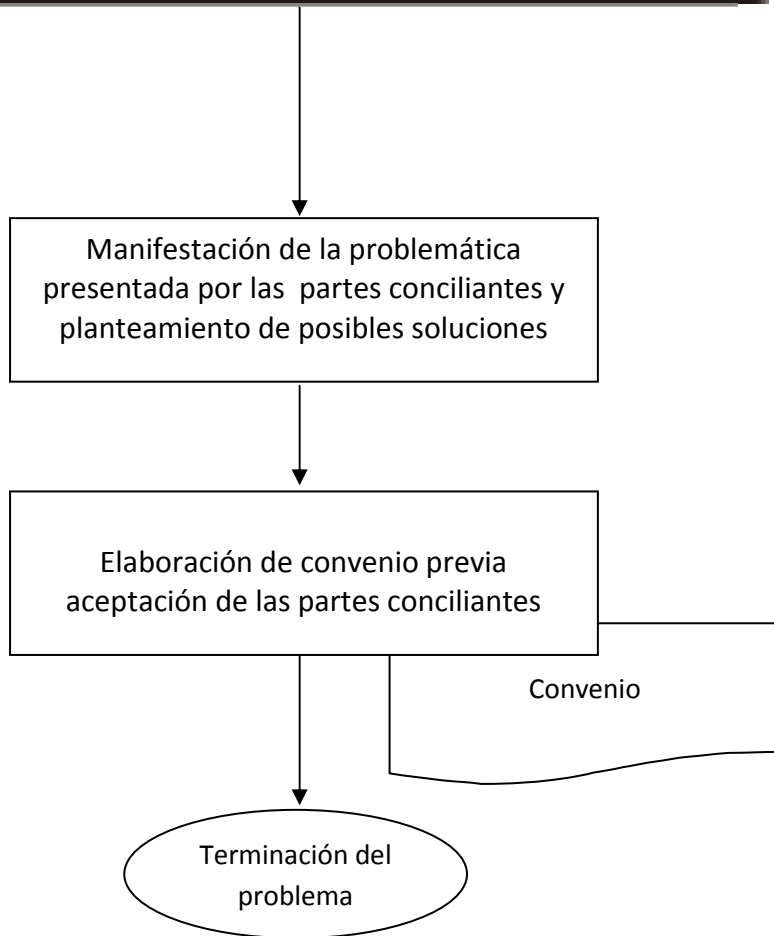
Manifestación de la problemática presentada por las partes conciliantes y planteamiento de posibles soluciones

Elaboración de convenio previa aceptación de las partes conciliantes

Convenio

Terminación del problema